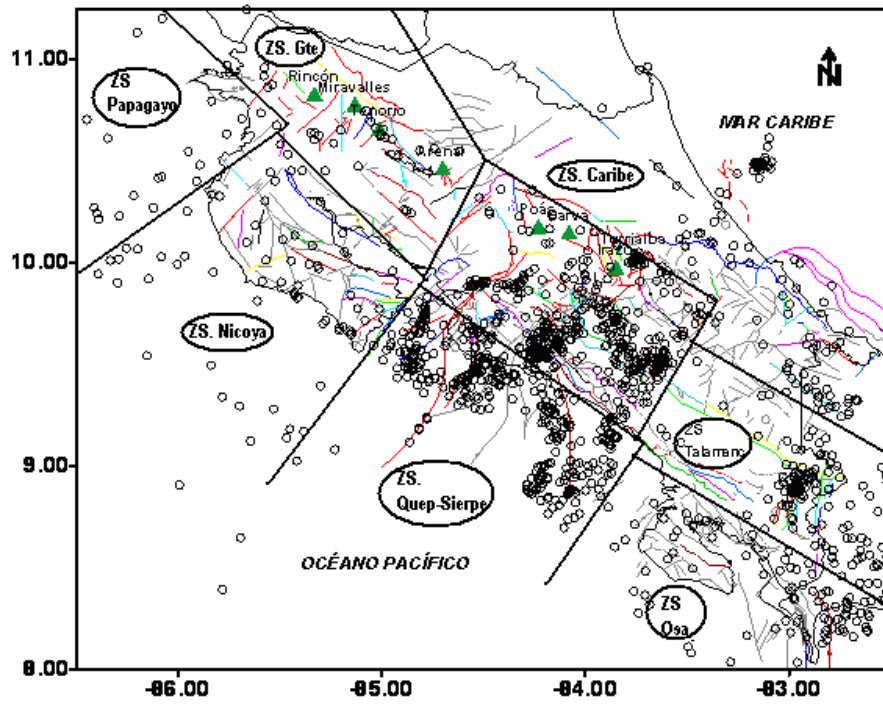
11.00
10.00
9.00
8.00
-86.00
-85.00
-84.00
-83.00
N
ZS Papagayo
ZS. Gte
Rincón
Miravalles
Tenorio
Arenal
MAR CARIBE
ZS. Caribe
Poás
Barva
Turrialba
ZS. Nicoya
ZS Talamanca
ZS. Quep-Sierpe
OCÉANO PACÍFICO
ZS Osa